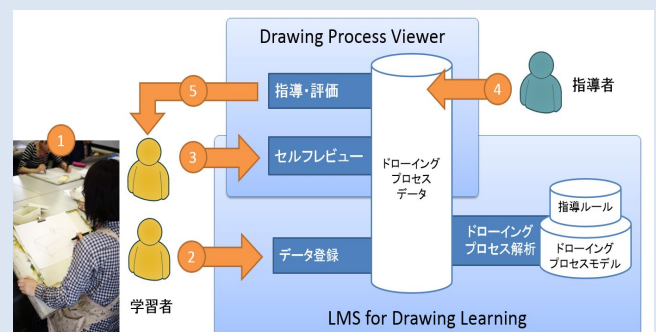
Drawing Process Viewer

1

5

指導・評価

4

指導者

3

セルフレビュー

ドローイング
プロセス
データ

指導ルール

ドローイング
プロセス解析

ドローイング
プロセスモデル

2

データ登録

学習者

LMS for Drawing Learning